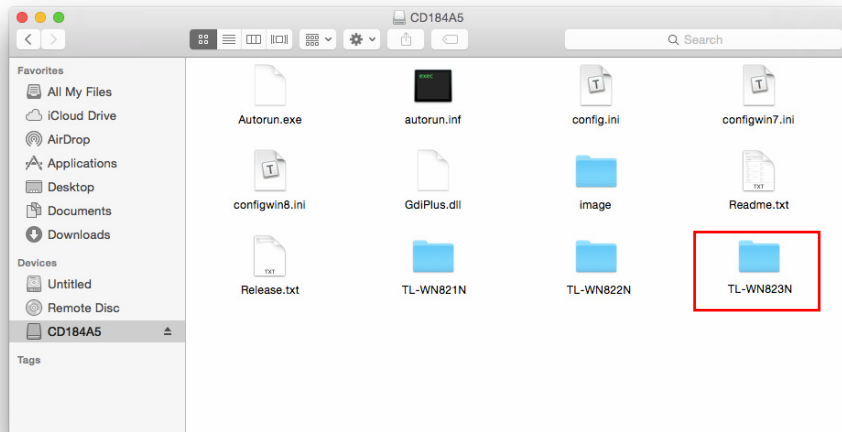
CD184A5

Search

Favorites
All My Files
iCloud Drive
AirDrop
Applications
Desktop
Documents
Downloads
Devices
Untitled
Remote Disc
CD184A5
Tags

Autorun.exe
EXEC
autorun.inf
config.ini
configwin7.ini
configwin8.ini
GdiPlus.dll
image
TXT
Readme.txt
TXT
Release.txt
TL-WN821N
TL-WN822N
TL-WN823N